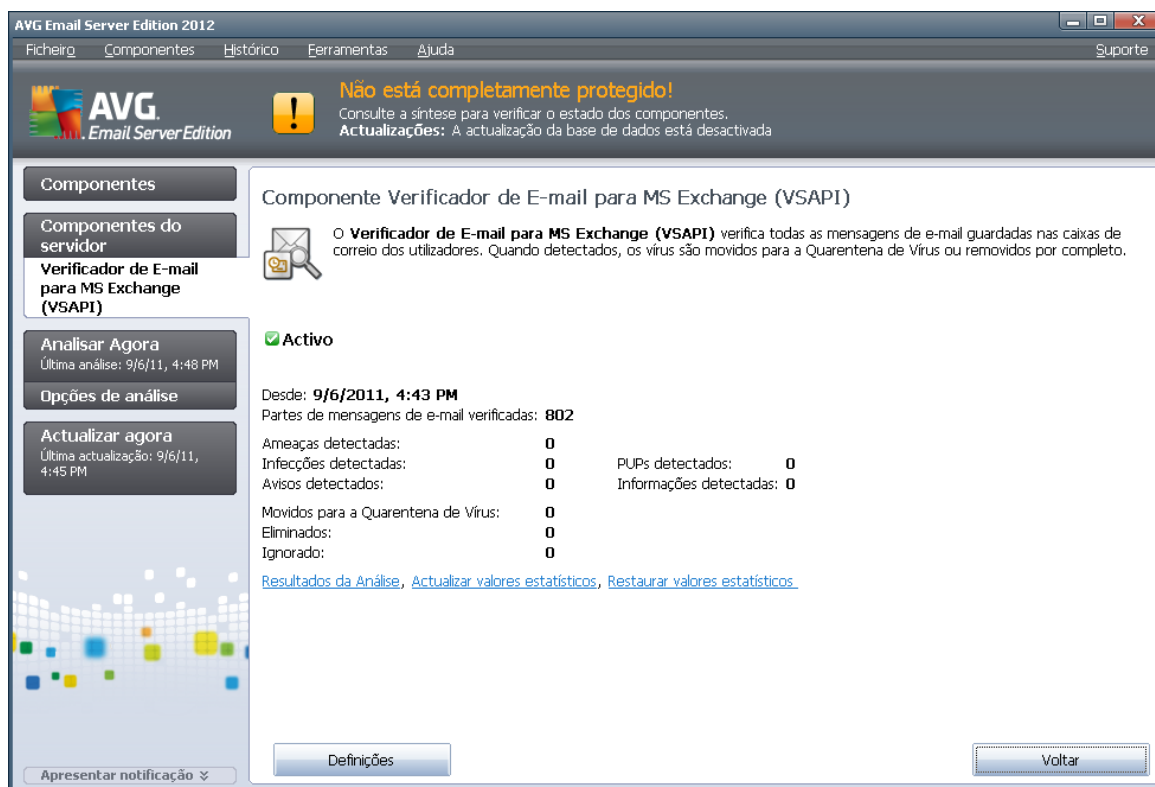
AVG Email Server Edition 2012

Ficheiro Componentes Histórico Ferramentas Ajuda Suporte

AVG. Email Server Edition

Não está completamente protegido!
Consulte a síntese para verificar o estado dos componentes.
Actualizações: A actualização da base de dados está desactivada

Componentes

Componentes do servidor

Verificador de E-mail para MS Exchange (VSAPI)

Analisar Agora
Última análise: 9/6/11, 4:48 PM

Opções de análise

Actualizar agora
Última actualização: 9/6/11, 4:45 PM

Apresentar notificação

Componente Verificador de E-mail para MS Exchange (VSAPI)

O Verificador de E-mail para MS Exchange (VSAPI) verifica todas as mensagens de e-mail guardadas nas caixas de correio dos utilizadores. Quando detectados, os vírus são movidos para a Quarentena de Vírus ou removidos por completo.

Activo

Desde: 9/6/2011, 4:43 PM
Partes de mensagens de e-mail verificadas: 802

| | | | |
|---|---|---|---|
| Ameaças detectadas: | 0 | | |
| Infecções detectadas: | 0 | PUPs detectados: | 0 |
| Avisos detectados: | 0 | Informações detectadas: | 0 |

Movidos para a Quarentena de Vírus: 0
Eliminados: 0
Ignorado: 0

Resultados da Análise, Actualizar valores estatísticos, Restaurar valores estatísticos

Definições

Voltar